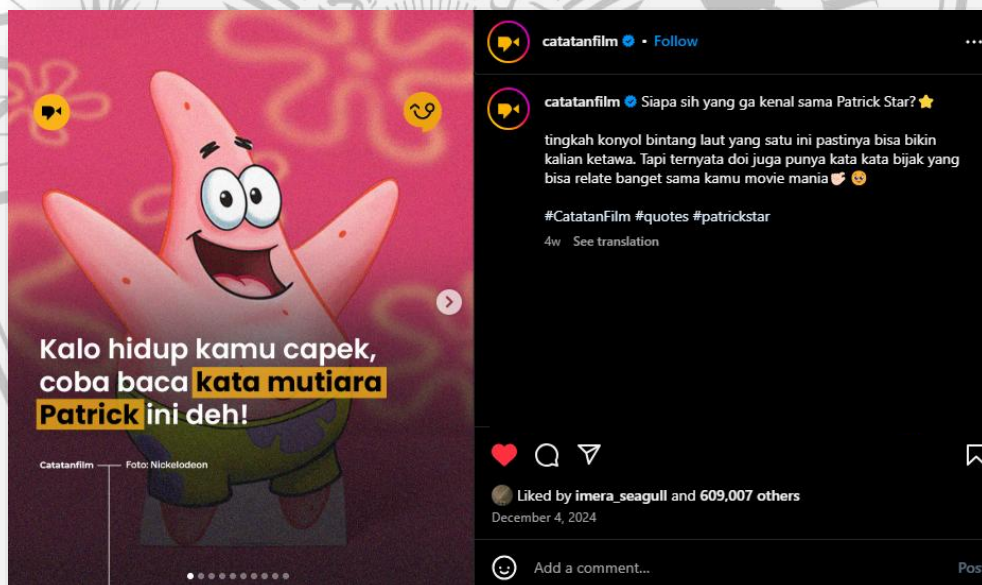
Kalo hidup kamu capek, coba baca kata mutiara Patrick ini deh!

Catatanfilm — Foto: Nickelodeon

catatanfilm • Follow

catatanfilm Siapa sih yang ga kenal sama Patrick Star? ⭐

tingkah konyol bintang laut yang satu ini pastinya bisa bikin kalian ketawa. Tapi ternyata doi juga punya kata kata bijak yang bisa relate banget sama kamu movie mania🫵🏻 🥺

#CatatanFilm #quotes #patrickstar

4w See translation

Liked by imera_seagull and 609,007 others

December 4, 2024

Add a comment...

Pos